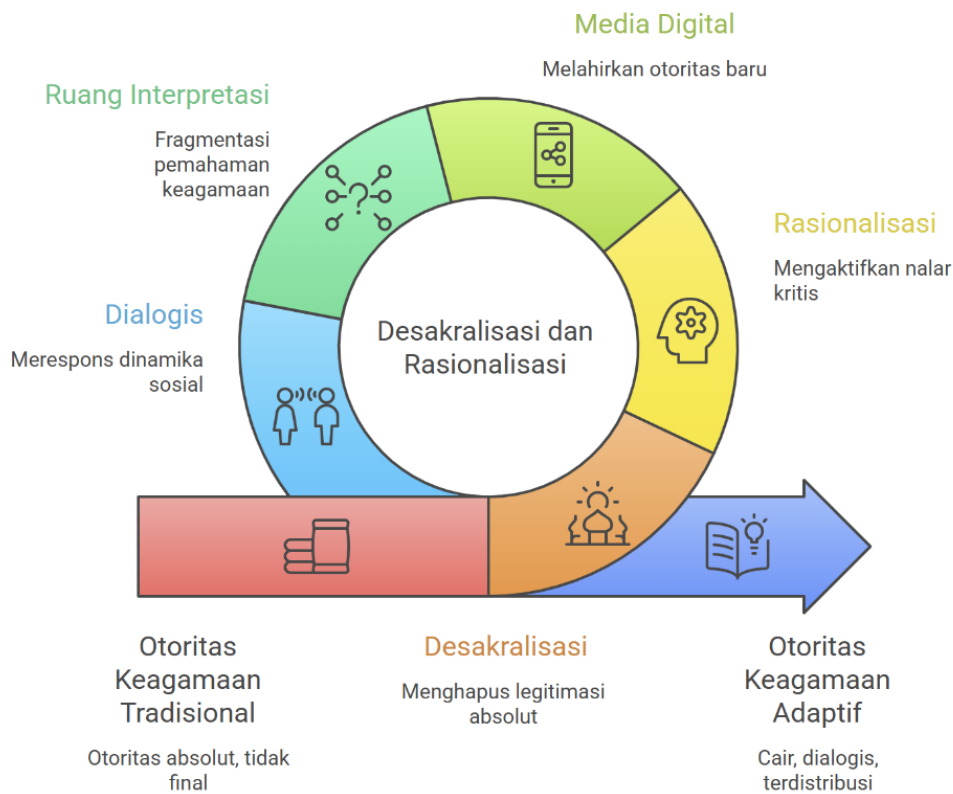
Media Digital

Melahirkan otoritas baru

Ruang Interpretasi

Fragmentasi pemahaman keagamaan

Rasionalisasi

Mengaktifkan nalar kritis

Dialogis

Merespons dinamika sosial

Desakralisasi dan Rasionalisasi

Otoritas Keagamaan Tradisional

Otoritas absolut, tidak final

Desakralisasi

Menghapus legitimasi absolut

Otoritas Keagamaan Adaptif

Cair, dialogis, terdistribusi